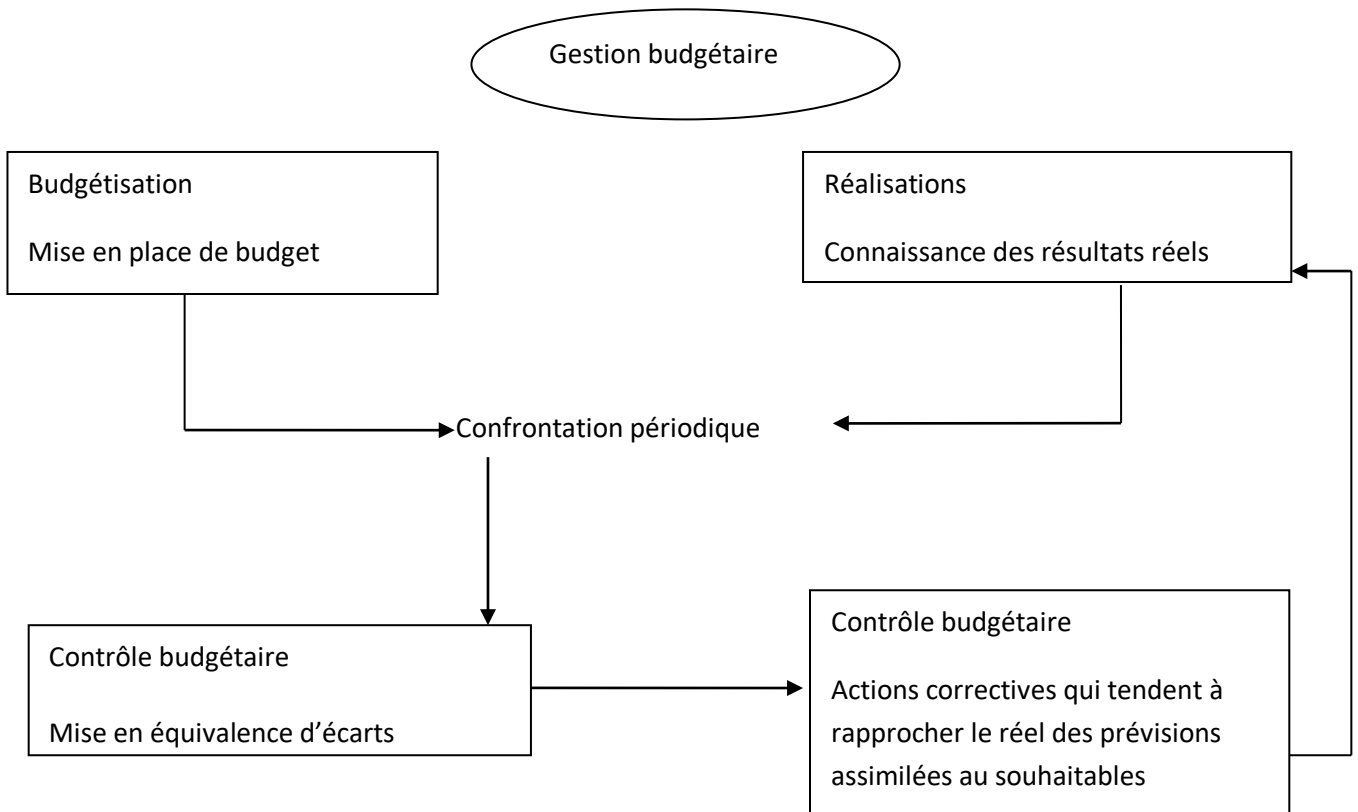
Gestion budgétaire

Budgétisation

Mise en place de budget

Réalisations

Connaissance des résultats réels

Confrontation périodique

Contrôle budgétaire

Mise en équivalence d'écarts

Contrôle budgétaire

Actions correctives qui tendent à rapprocher le réel des prévisions assimilées au souhaitables